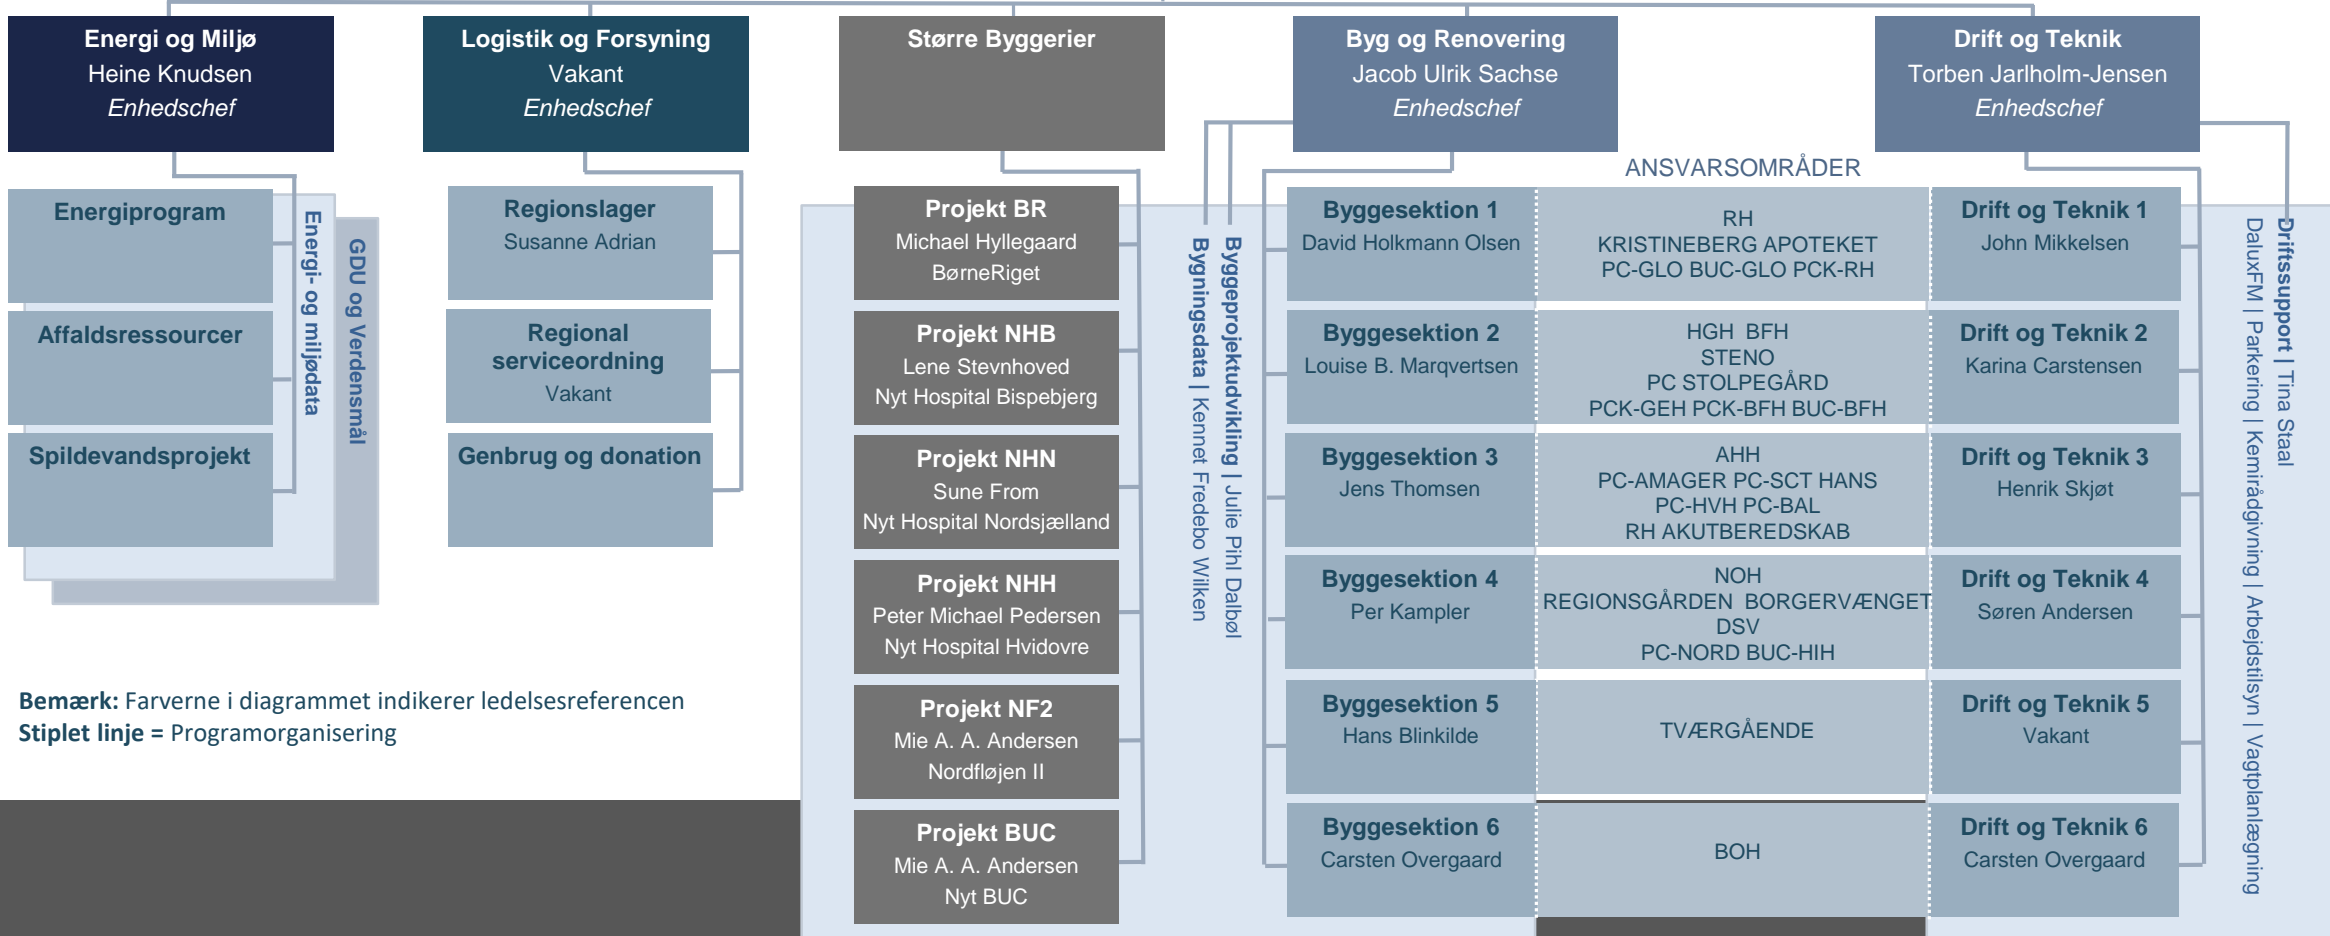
Energi og Miljø
Heine Knudsen
Enhedschef

Energiprogram

Affaldsressourcer

Spildevandsprojekt

Energi- og miljødata

GDU og Verdensmål

Logistik og Forsyning
Vakant
Enhedschef

Regionslager
Susanne Adrian

Regional serviceordning
Vakant

Genbrug og donation

Større Byggerier

Projekt BR
Michael Hyllegaard
BørneRiget

Projekt NHB
Lene Stevnhoved
Nyt Hospital Bispebjerg

Projekt NHN
Sune From
Nyt Hospital Nordsjælland

Projekt NHH
Peter Michael Pedersen
Nyt Hospital Hvidovre

Projekt NF2
Mie A. A. Andersen
Nordfløjen II

Projekt BUC
Mie A. A. Andersen
Nyt BUC

Bygningsdata | Kennet Fredebo Wilken

Byggeprojektudvikling | Julie Pihl Dalbøl

Byg og Renovering
Jacob Ulrik Sachse
Enhedschef

ANSVARSOMRÅDER

Byggesektion 1
David Holkmann Olsen

RH
KRISTINEBERG APOTEKET
PC-GLO BUC-GLO PCK-RH

Byggesektion 2
Louise B. Marqvertsen

HGH BFH
STENO
PC STOLPEGÅRD
PCK-GEH PCK-BFH BUC-BFH

Byggesektion 3
Jens Thomsen

AHH
PC-AMAGER PC-SCT HANS
PC-HVH PC-BAL
RH AKUTBEREDSKAB

Byggesektion 4
Per Kampler

NOH
REGIONSGÅRDEN BORGERVÆNGET
DSV
PC-NORD BUC-HIH

Byggesektion 5
Hans Blinkilde

TVÆRGÅENDE

Byggesektion 6
Carsten Overgaard

BOH

Drift og Teknik
Torben Jarlholm-Jensen
Enhedschef

Drift og Teknik 1
John Mikkelsen

Drift og Teknik 2
Karina Carstensen

Drift og Teknik 3
Henrik Skjøt

Drift og Teknik 4
Søren Andersen

Drift og Teknik 5
Vakant

Drift og Teknik 6
Carsten Overgaard

Driftssupport | Tina Staal

DaluxFM | Parkering | Kemirådgivning | Arbejdstilsyn | Vagtplanlægning

Bemærk: Farverne i diagrammet indikerer ledelsesreferencen
Stiplet linje = Programorganisering